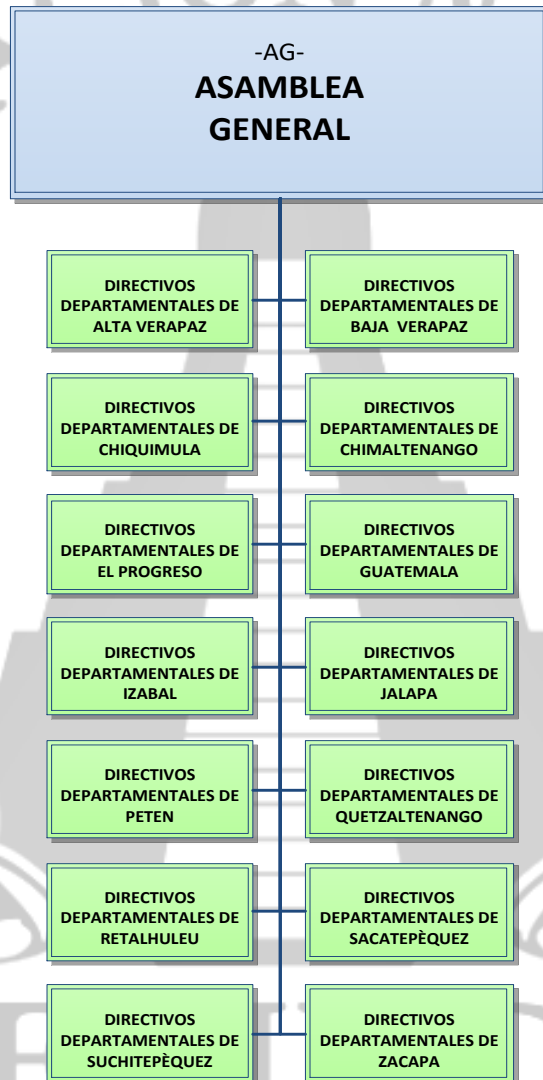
-AG-
ASAMBLEA GENERAL

DIRECTIVOS DEPARTAMENTALES DE ALTA VERAPAZ

DIRECTIVOS DEPARTAMENTALES DE BAJA VERAPAZ

DIRECTIVOS DEPARTAMENTALES DE CHIQUIMULA

DIRECTIVOS DEPARTAMENTALES DE CHIMALTENANGO

DIRECTIVOS DEPARTAMENTALES DE EL PROGRESO

DIRECTIVOS DEPARTAMENTALES DE GUATEMALA

DIRECTIVOS DEPARTAMENTALES DE IZABAL

DIRECTIVOS DEPARTAMENTALES DE JALAPA

DIRECTIVOS DEPARTAMENTALES DE PETEN

DIRECTIVOS DEPARTAMENTALES DE QUETZALTENANGO

DIRECTIVOS DEPARTAMENTALES DE RETALHULEU

DIRECTIVOS DEPARTAMENTALES DE SACATEPÈQUEZ

DIRECTIVOS DEPARTAMENTALES DE SUCHITEPÈQUEZ

DIRECTIVOS DEPARTAMENTALES DE ZACAPA